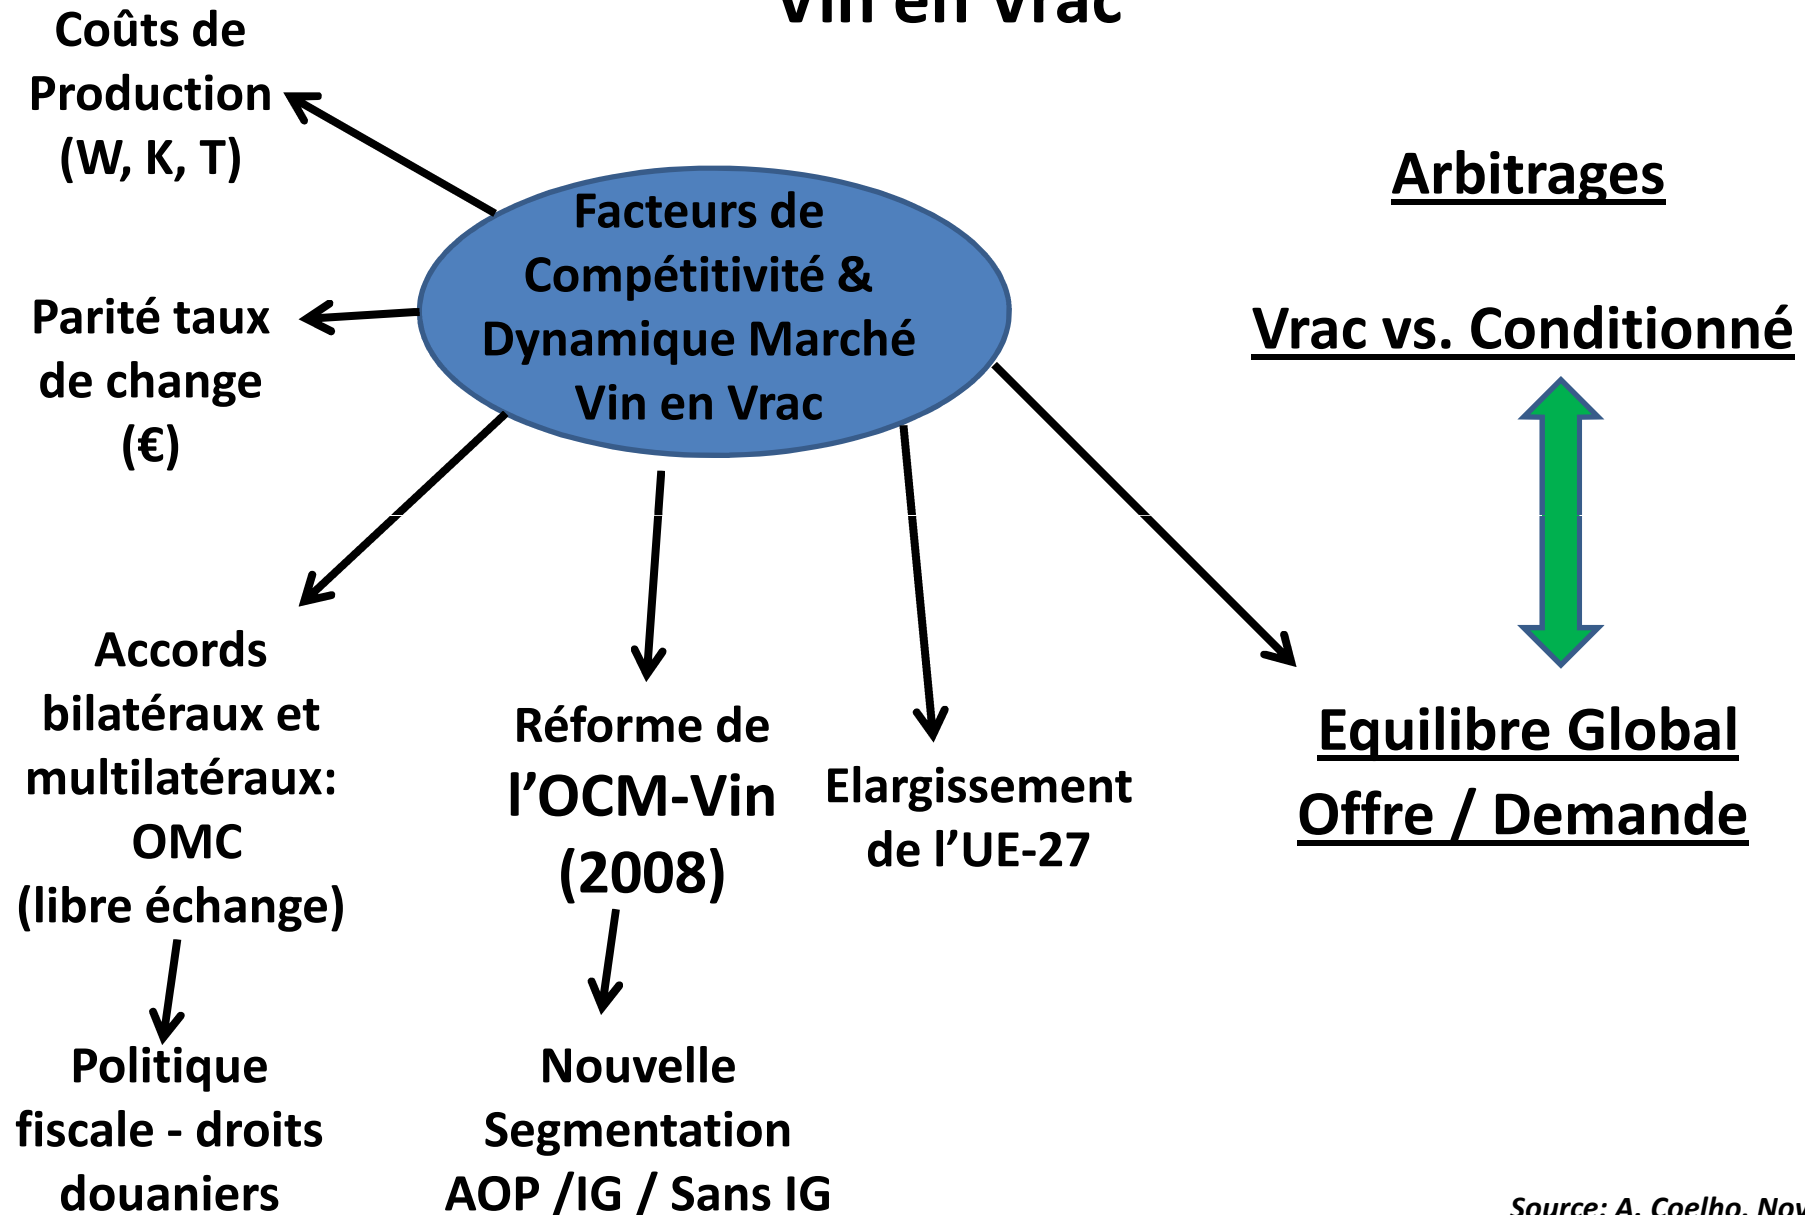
Vin en Vrac

Coûts de Production (W, K, T)

Facteurs de Compétitivité & Dynamique Marché Vin en Vrac

Arbitrages

Vrac vs. Conditionné

Parité taux de change (€)

Accords bilatéraux et multilatéraux: OMC (libre échange)

Réforme de l'OCM-Vin (2008)

Elargissement de l'UE-27

Equilibre Global Offre / Demande

Politique fiscale - droits douaniers

Nouvelle Segmentation AOP /IG / Sans IG

Source: A. Coelho, Nov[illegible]